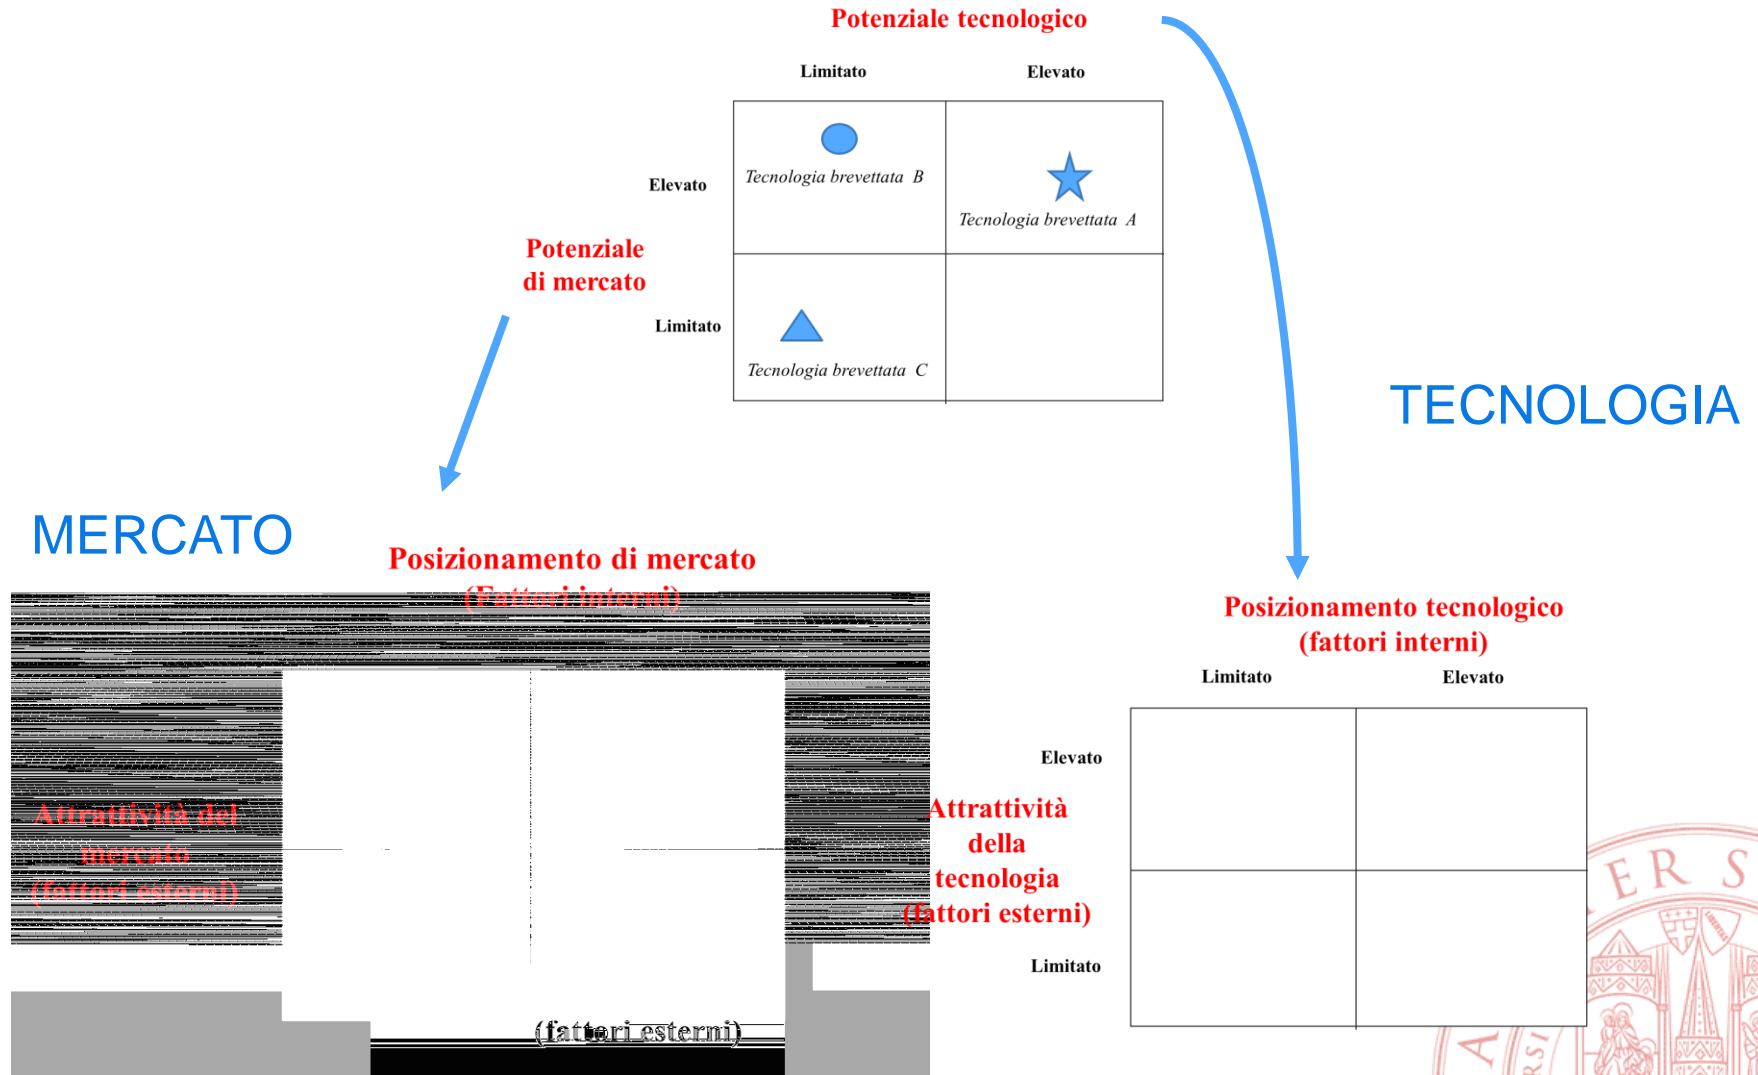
Potenziale tecnologico

Limitato

Elevato

Elevato

Tecnologia brevettata B

Tecnologia brevettata A

Potenziale di mercato

Limitato

Tecnologia brevettata C

TECNOLOGIA

MERCATO

Posizionamento di mercato (Fattori interni)

Attrattività del mercato (fattori esterni)

(fattori esterni)

Posizionamento tecnologico (fattori interni)

Limitato

Elevato

Elevato

Attrattività della tecnologia (fattori esterni)

Limitato

ERS